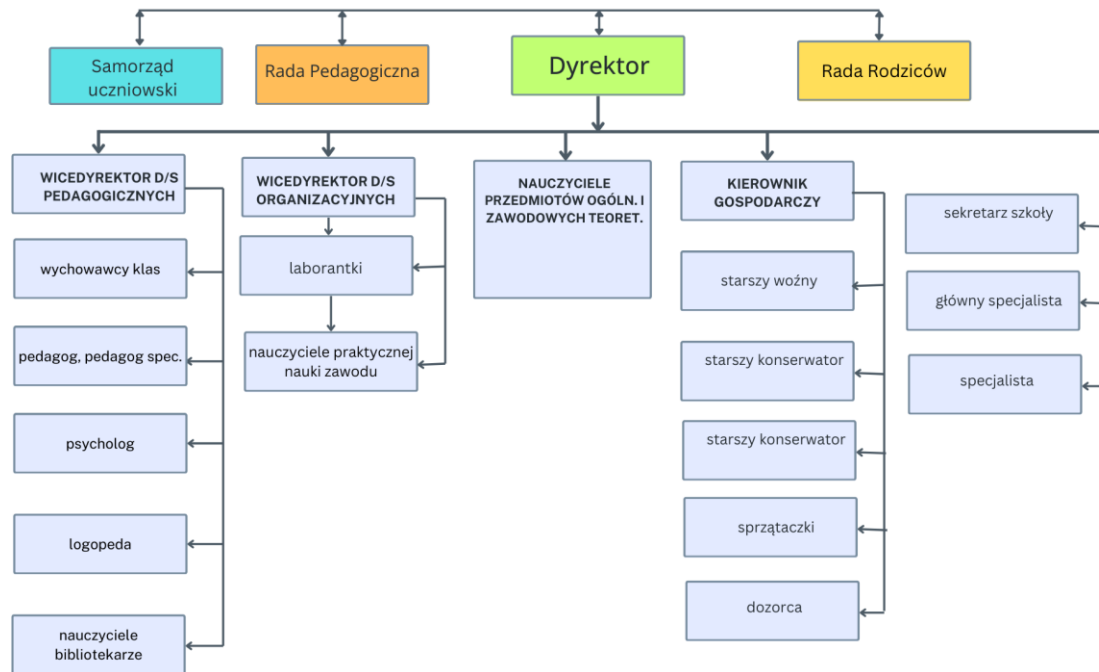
Samorząd uczniowski

Rada Pedagogiczna

Dyrektor

Rada Rodziców

WICEDYREKTOR D/S PEDAGOGICZNYCH

wychowawcy klas

pedagog, pedagog spec.

psycholog

logopeda

nauczyciele bibliotekarze

WICEDYREKTOR D/S ORGANIZACYJNYCH

laborantki

nauczyciele praktycznej nauki zawodu

NAUCZYCIELE PRZEDMIOTÓW OGÓLN. I ZAWODOWYCH TEORET.

KIEROWNIK GOSPODARCZY

starszy woźny

starszy konserwator

starszy konserwator

sprzątaczki

dozorca

sekretarz szkoły

główny specjalista

specjalista